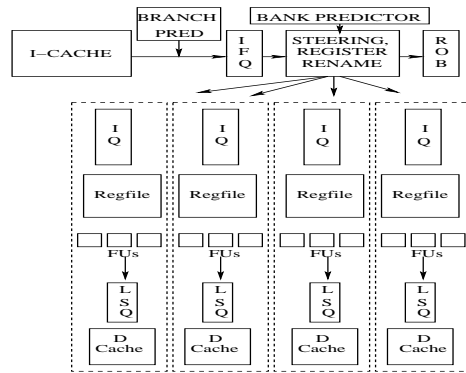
BRANCH PRED

BANK PREDICTOR

I–CACHE

I F Q

STEERING, REGISTER RENAME

R O B

I Q

Regfile

FUs

L S Q

D Cache

I Q

Regfile

FUs

L S Q

D Cache

I Q

Regfile

FUs

L S Q

D Cache

I Q

Regfile

FUs

L S Q

D Cache